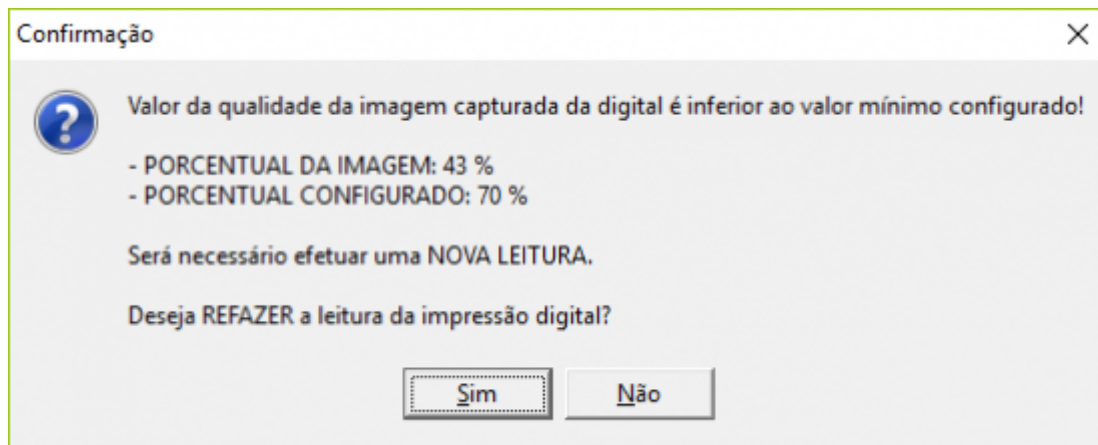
Confirmação

X

Valor da qualidade da imagem capturada da digital é inferior ao valor mínimo configurado!

- PORCENTUAL DA IMAGEM: 43 %
- PORCENTUAL CONFIGURADO: 70 %

Será necessário efetuar uma NOVA LEITURA.

Deseja REFAZER a leitura da impressão digital?

Sim

Não